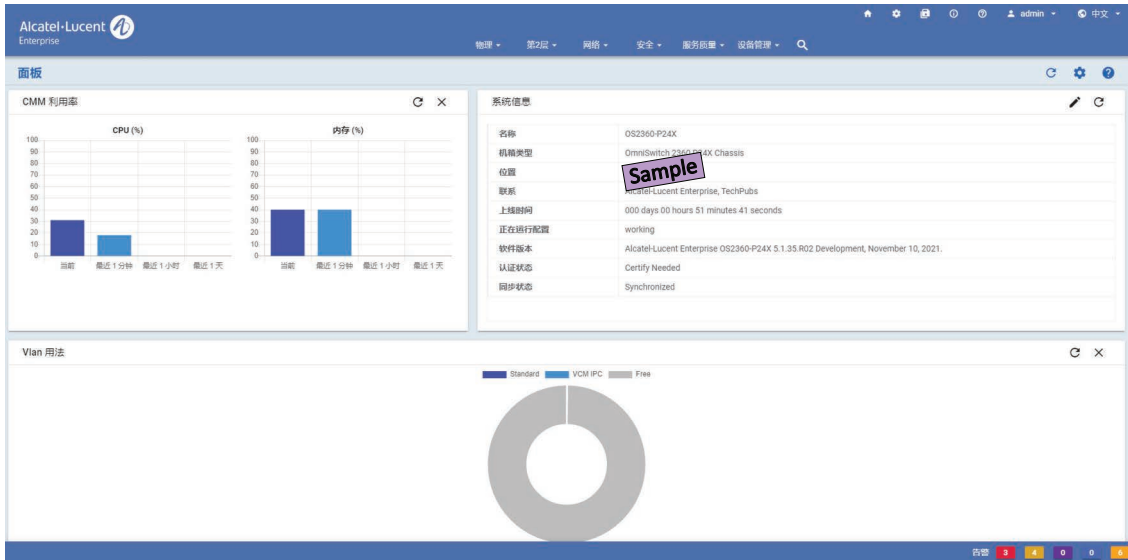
Alcatel·Lucent Enterprise

admin 中文

物理 第2层 网络 安全 服务质量 设备管理

面板

CMM 利用率

CPU (%)

100 90 80 70 60 50 40 30 20 10 0

当前 最近 1 分钟 最近 1 小时 最近 1 天

内存 (%)

100 90 80 70 60 50 40 30 20 10 0

当前 最近 1 分钟 最近 1 小时 最近 1 天

系统信息

| 名称 | OS2360-P24X |
|---|---|
| 机箱类型 | OmniSwitch 2360-P24X Chassis |
| 位置 | |
| 联系 | Alcatel-Lucent Enterprise, TechPubs |
| 上线时间 | 000 days 00 hours 51 minutes 41 seconds |
| 正在运行配置 | working |
| 软件版本 | Alcatel-Lucent Enterprise OS2360-P24X 5.1.35.R02 Development, November 10, 2021. |
| 认证状态 | Certify Needed |
| 同步状态 | Synchronized |

Sample

Vlan 用法

Standard VCM IPC Free

告警 3 4 0 0 6